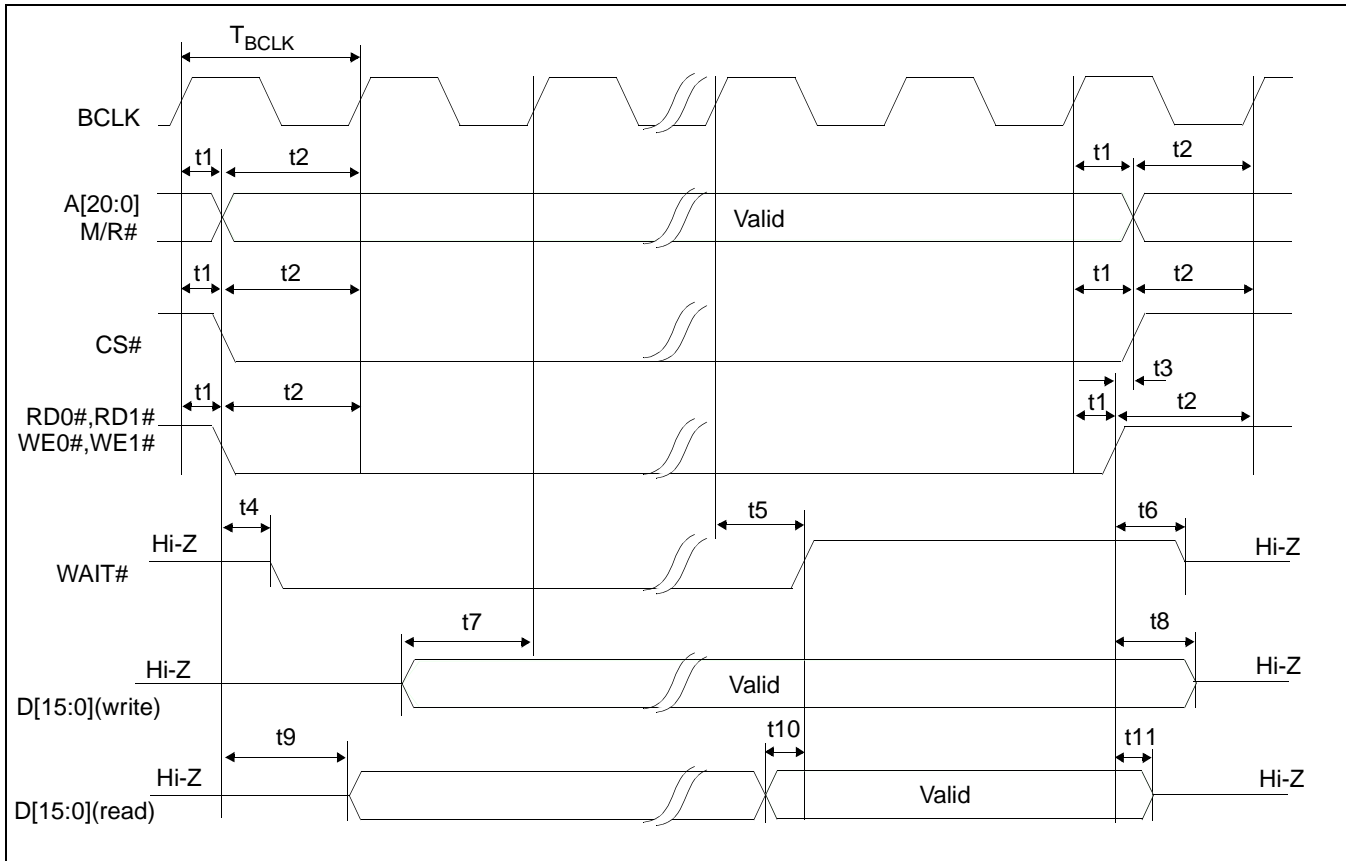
$T_{BCLK}$

BCLK

t1 t2 t1 t2

A[20:0]
M/R#

Valid

t1 t2 t1 t2

CS#

t3

t1 t2 t1 t2

RD0#,RD1#
WE0#,WE1#

t4 t5 t6

Hi-Z

WAIT#

Hi-Z

t7 t8

Hi-Z

Valid

Hi-Z

D[15:0](write)

t9 t10 t11

Hi-Z

Valid

Hi-Z

D[15:0](read)